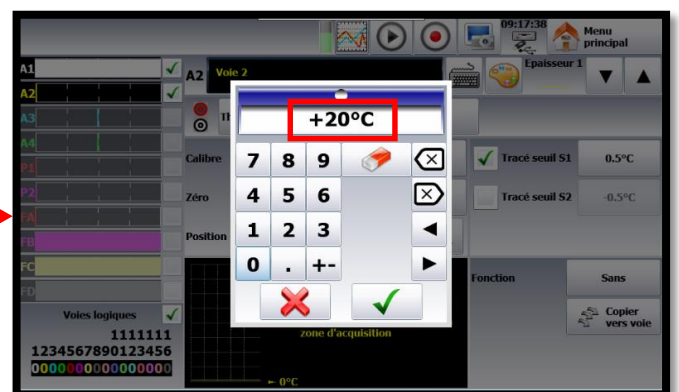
09:17:38
Menu principal

A1
A2
A3
A4
P1
P2
FA
FB
FC
FD

A2 Voie 2

Epaisseur 1

Th

+20°C

Calibre
Zéro
Position

7 8 9
4 5 6
1 2 3
0 . +-

Tracé seuil S1 0.5°C
Tracé seuil S2 -0.5°C

Fonction Sans

Copier vers voie

Voies logiques
1111111
1234567890123456
0000000000000000

zone d'acquisition

0°C